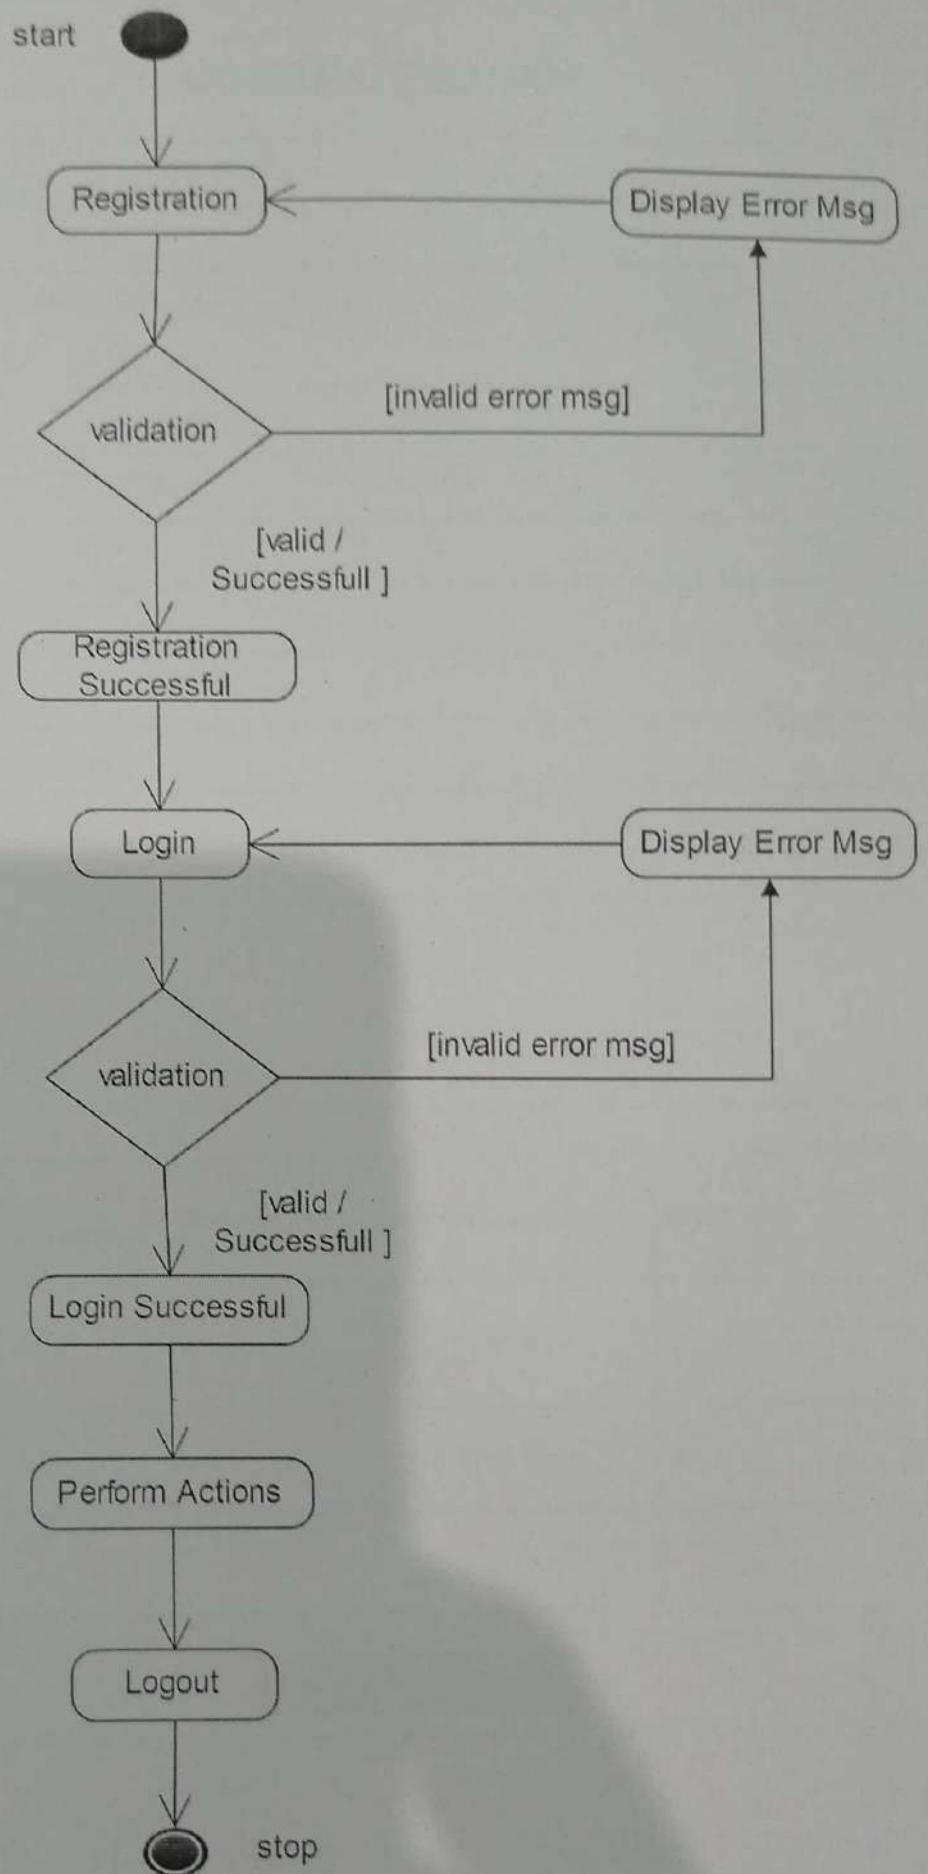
start

Registration

Display Error Msg

validation

[invalid error msg]

[valid / Successfull ]

Registration Successful

Login

Display Error Msg

validation

[invalid error msg]

[valid / Successfull ]

Login Successful

Perform Actions

Logout

stop